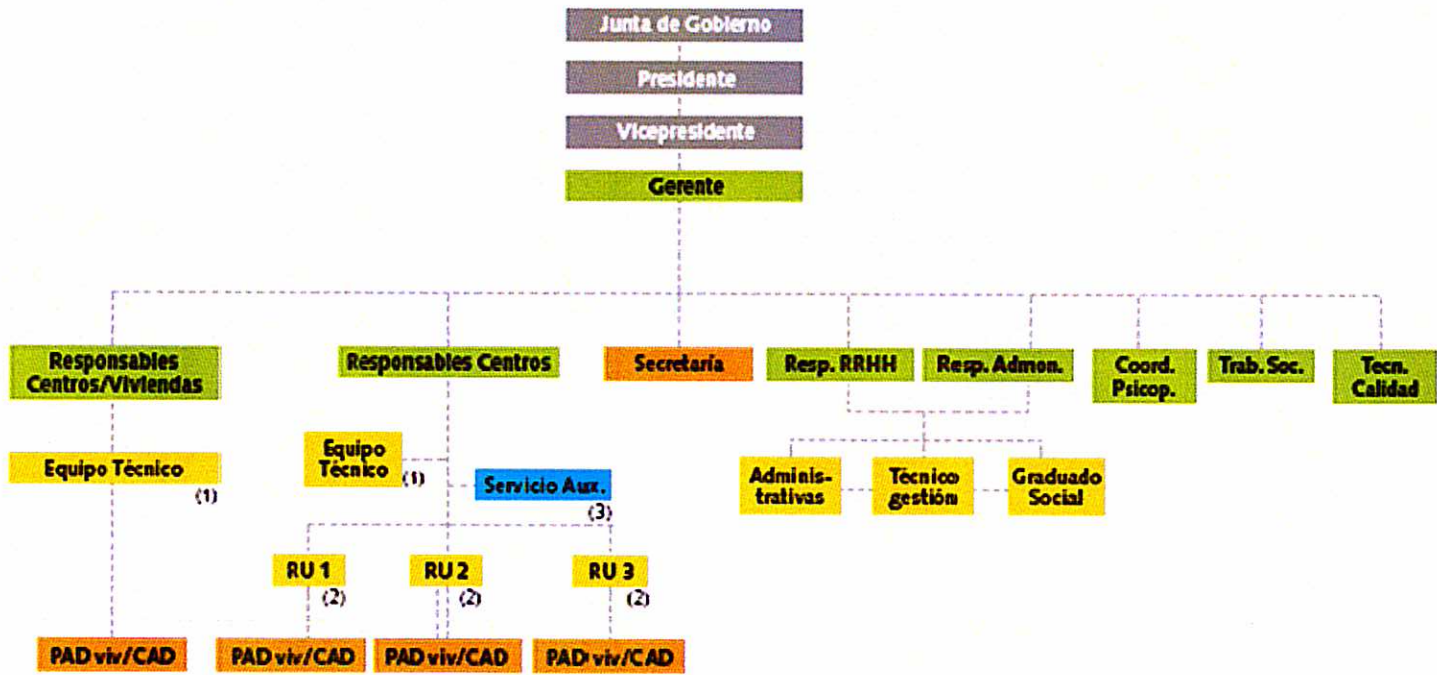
Junta de Gobierno

Presidente

Vicepresidente

Gerente

Responsables Centros/Viviendas

Responsables Centros

Secretaría

Resp. RRHH

Resp. Admon.

Coord. Psicop.

Trab. Soc.

Tecn. Calidad

Equipo Técnico (1)

Equipo Técnico (1)

Servicio Aux. (3)

Adminis-trativas

Técnico gestión

Graduado Social

RU 1 (2)

RU 2 (2)

RU 3 (2)

PAD viv/CAD

PAD viv/CAD

PAD viv/CAD

PAD viv/CAD